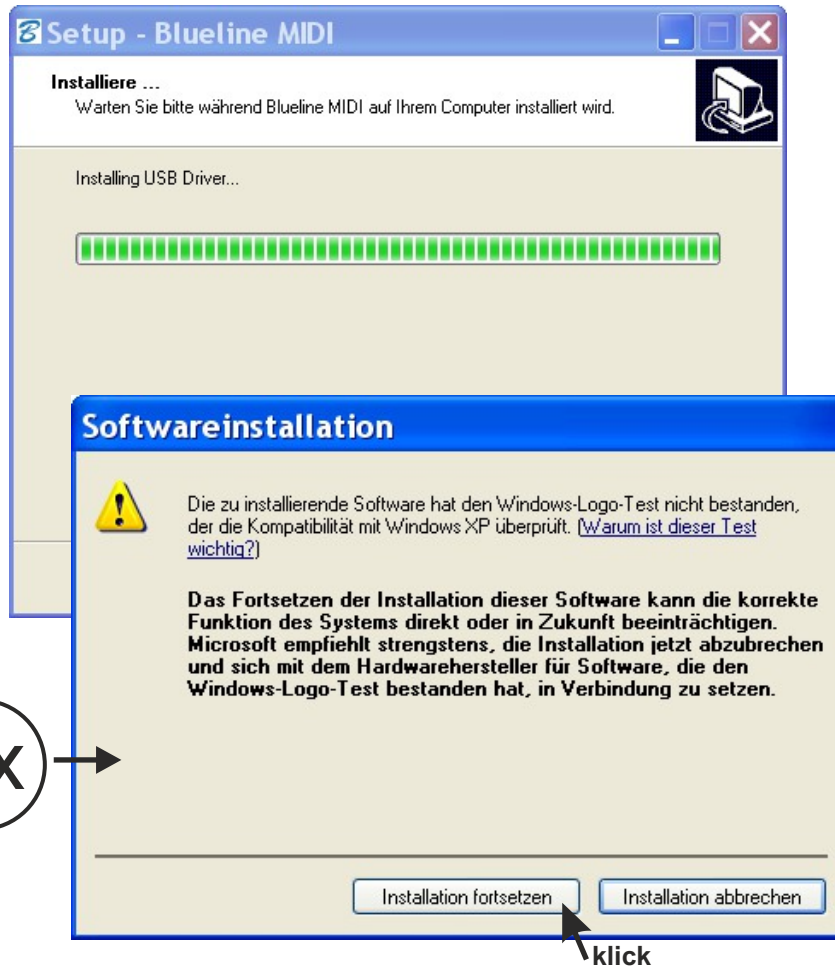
Setup - Blueline MIDI

Installiere ...
Warten Sie bitte während Blueline MIDI auf Ihrem Computer installiert wird.

Installing USB Driver...

Softwareinstallation

Die zu installierende Software hat den Windows-Logo-Test nicht bestanden, der die Kompatibilität mit Windows XP überprüft. (Warum ist dieser Test wichtig?)

Das Fortsetzen der Installation dieser Software kann die korrekte Funktion des Systems direkt oder in Zukunft beeinträchtigen. Microsoft empfiehlt strengstens, die Installation jetzt abzubrechen und sich mit dem Hardwarehersteller für Software, die den Windows-Logo-Test bestanden hat, in Verbindung zu setzen.

X

Installation fortsetzen

Installation abbrechen

klick